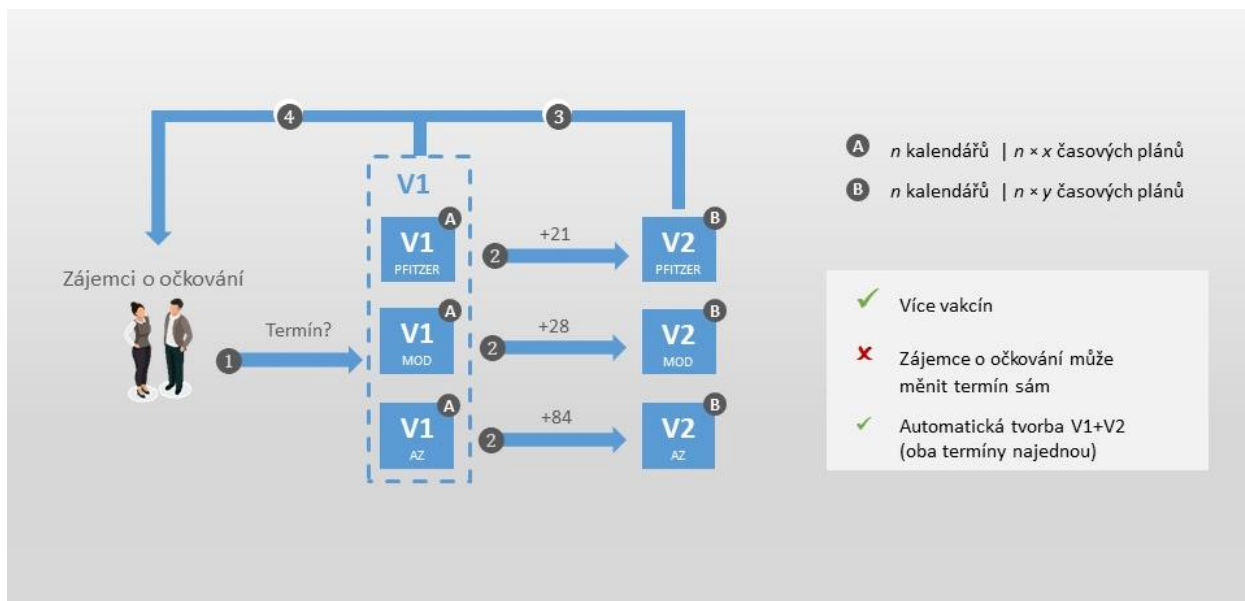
4
3
V1
Zájemci o očkování
1
Termín?
V1
PFITZER
A
V1
MOD
A
V1
AZ
A
2
+21
2
+28
2
+84
V2
PFITZER
B
V2
MOD
B
V2
AZ
B

A $n$ kalendářů | $n \times x$ časových plánů
B $n$ kalendářů | $n \times y$ časových plánů

✓ Více vakcín
✗ Zájemce o očkování může měnit termín sám
✓ Automatická tvorba V1+V2 (oba termíny najednou)